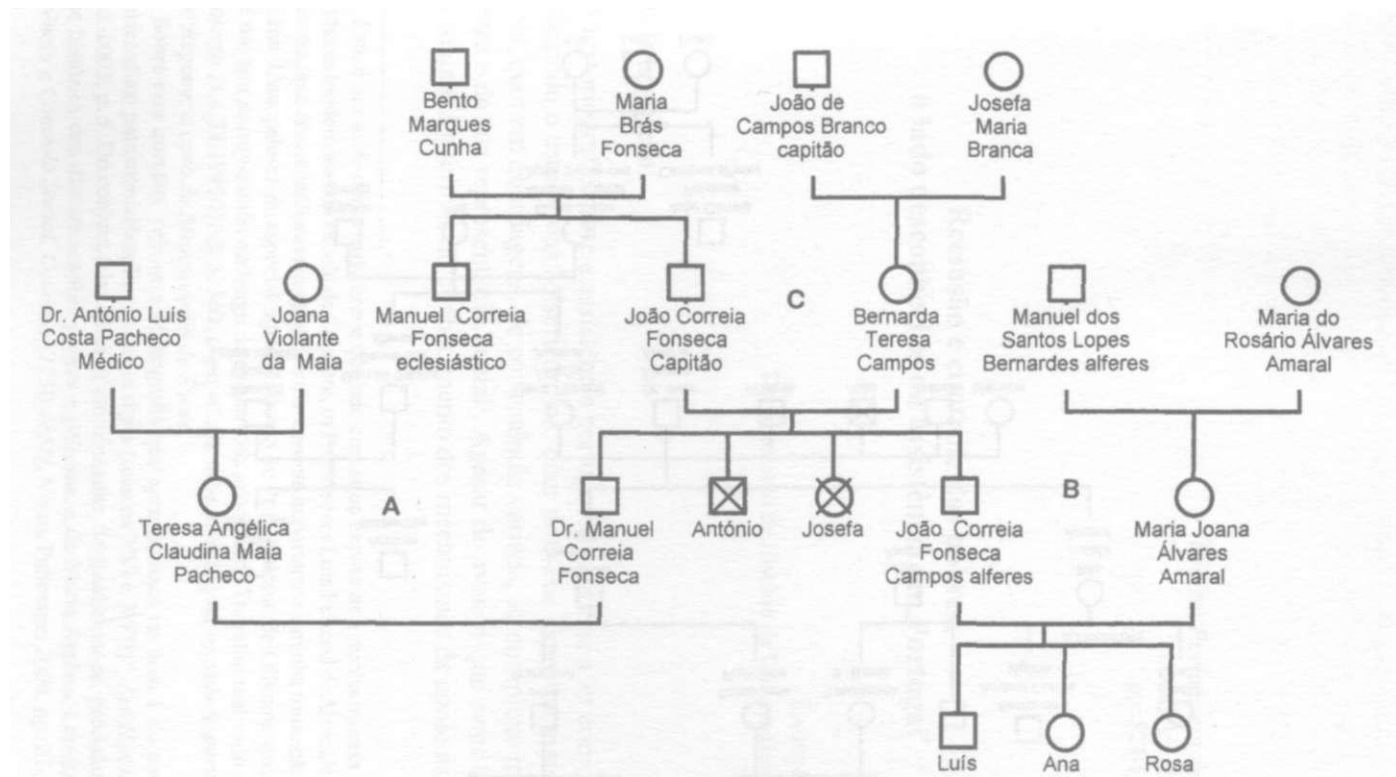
Bento Marques Cunha

Maria Brás Fonseca

João de Campos Branco capitão

Josefa Maria Branca

Dr. António Luís Costa Pacheco Médico

Joana Violante da Maia

Manuel Correia Fonseca eclesiástico

João Correia Fonseca Capitão

C

Bernarda Teresa Campos

Manuel dos Santos Lopes Bernardes alferes

Maria do Rosário Álvares Amaral

Teresa Angélica Claudina Maia Pacheco

A

Dr. Manuel Correia Fonseca

António

Josefa

João Correia Fonseca Campos alferes

B

Maria Joana Álvares Amaral

Luís

Ana

Rosa